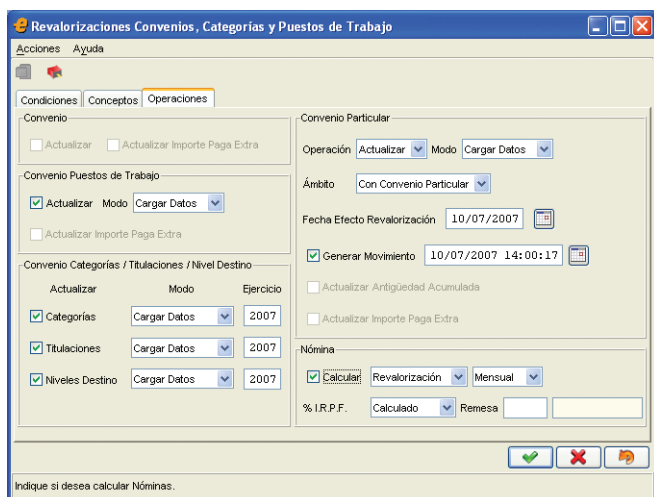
Revalorizaciones Convenios, Categorias y Puestos de Trabajo

Acciones Ayuda

Condiciones Conceptos Operaciones

Convenio

Actualizar Actualizar Importe Paga Extra

Convenio Puestos de Trabajo

Actualizar Modo Cargar Datos

Actualizar Importe Paga Extra

Convenio Categorías / Titulaciones / Nivel Destino

| Actualizar | Modo | Ejercicio |
|---|---|---|
| Categorías | Cargar Datos | 2007 |
| Titulaciones | Cargar Datos | 2007 |
| Niveles Destino | Cargar Datos | 2007 |

Convenio Particular

Operación Actualizar Modo Cargar Datos

Ámbito Con Convenio Particular

Fecha Efecto Revalorización 10/07/2007

Generar Movimiento 10/07/2007 14:00:17

Actualizar Antigüedad Acumulada

Actualizar Importe Paga Extra

Nómina

Calcular Revalorización Mensual

% I.R.P.F. Calculado Remesa

Indique si desea calcular Nóminas.